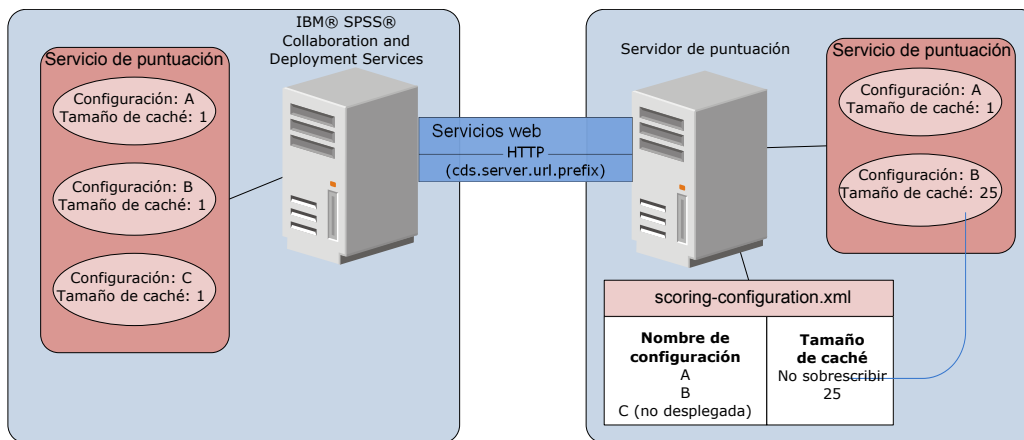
IBM® SPSS® Collaboration and Deployment Services

Servicio de puntuación

Configuración: A
Tamaño de caché: 1

Configuración: B
Tamaño de caché: 1

Configuración: C
Tamaño de caché: 1

Servicios web
HTTP
(cds.server.url.prefix)

Servidor de puntuación

Servicio de puntuación

Configuración: A
Tamaño de caché: 1

Configuración: B
Tamaño de caché: 25

scoring-configuration.xml

| Nombre de configuración | Tamaño de caché |
|---|---|
| A | No sobrescribir |
| B | 25 |
| C (no desplegada) | |